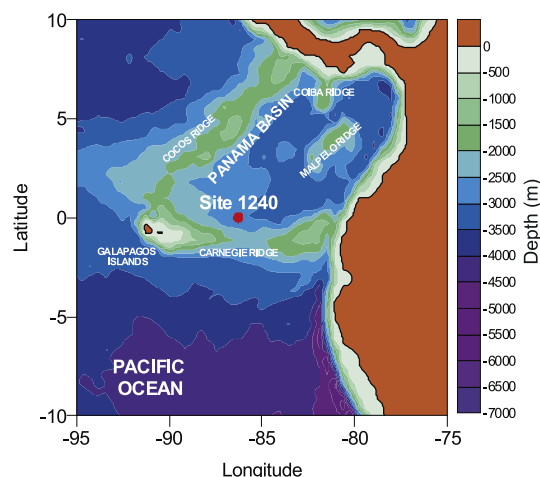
10
5
0
-5
-10
Latitude
-95
-90
-85
-80
-75
Longitude
COIBA RIDGE
PANAMA BASIN
COCOS RIDGE
MALPELO RIDGE
Site 1240
GALAPAGOS ISLANDS
CARNEGIE RIDGE
PACIFIC OCEAN
0
-500
-1000
-1500
-2000
-2500
-3000
-3500
-4000
-4500
-5000
-5500
-6000
-6500
-7000
Depth (m)